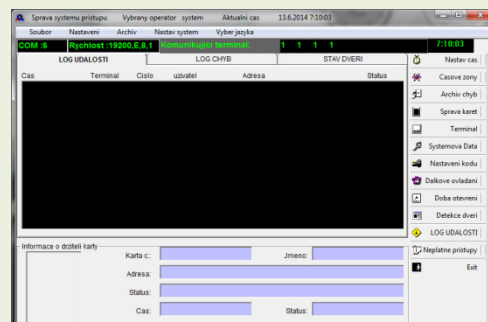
Sprava systemu pristupu Vybrany operator system Aktualni cas 13.6.2014 7:10:03

Soubor Nastaveni Archiv Nastav system Vyber jazyka

COM :6 Rychlost :19200,E,8,1 Komunikujici terminal: 1 1 1 1 7:10:03

LOG UDALOSTI LOG CHYB STAV DVERI

Cas Terminal Cislo uzivatel Adresa Status

Nastav cas
Casove zony
Archiv chyb
Sprava karet
Terminal
Systemova Data
Nastaveni kodu
Dalkove ovladani
Doba otevreni
Detekce dveri
LOG UDALOSTI
Neplatne pristupy
Exit

Informace o drziteli karty

Karta c.: Jmeno:
Adresa:
Status:
Cas: Status: